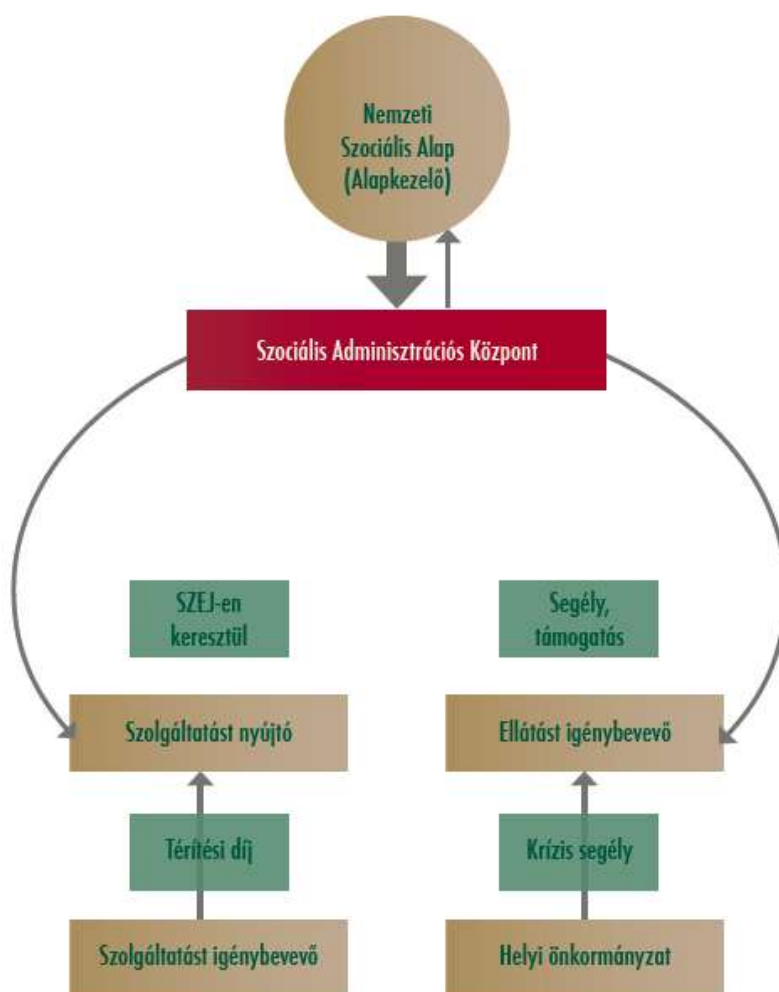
Nemzeti Szociális Alap (Alapkezelő)

Szociális Adminisztrációs Központ

SZEJ-en keresztül

Segély, támogatás

Szolgáltatást nyújtó

Ellátást igénybevevő

Térítési díj

Krízis segély

Szolgáltatást igénybevevő

Helyi önkormányzat